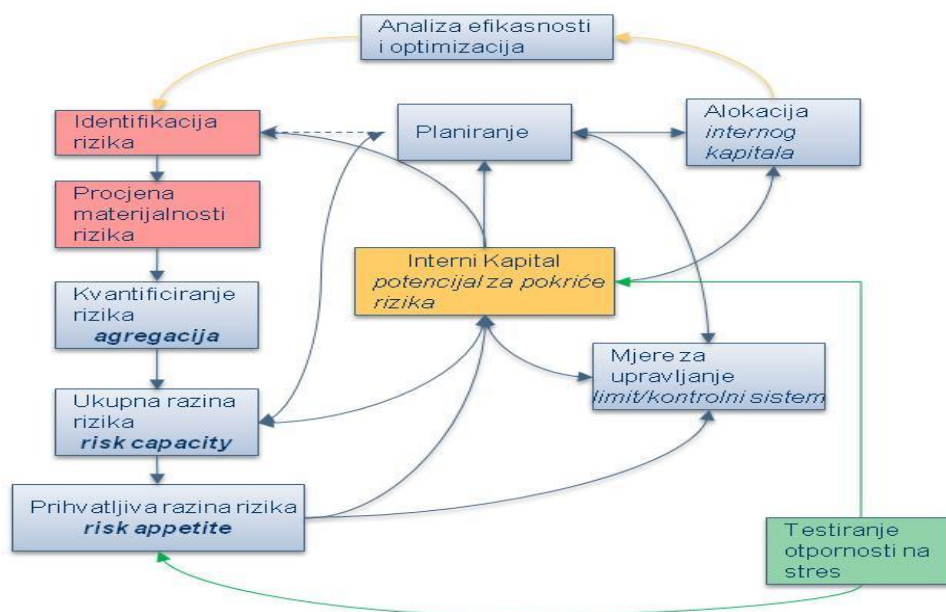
Analiza efikasnosti i optimizacija

Identifikacija rizika

Planiranje

Alokacija *internog kapitala*

Procjena materijalnosti rizika

Interni Kapital *potencijal za pokriće rizika*

Kvantificiranje rizika ***agregacija***

Mjere za upravljanje *limit/kontrolni sistem*

Ukupna razina rizika ***risk capacity***

Prihvatljiva razina rizika ***risk appetite***

Testiranje otpornosti na stres